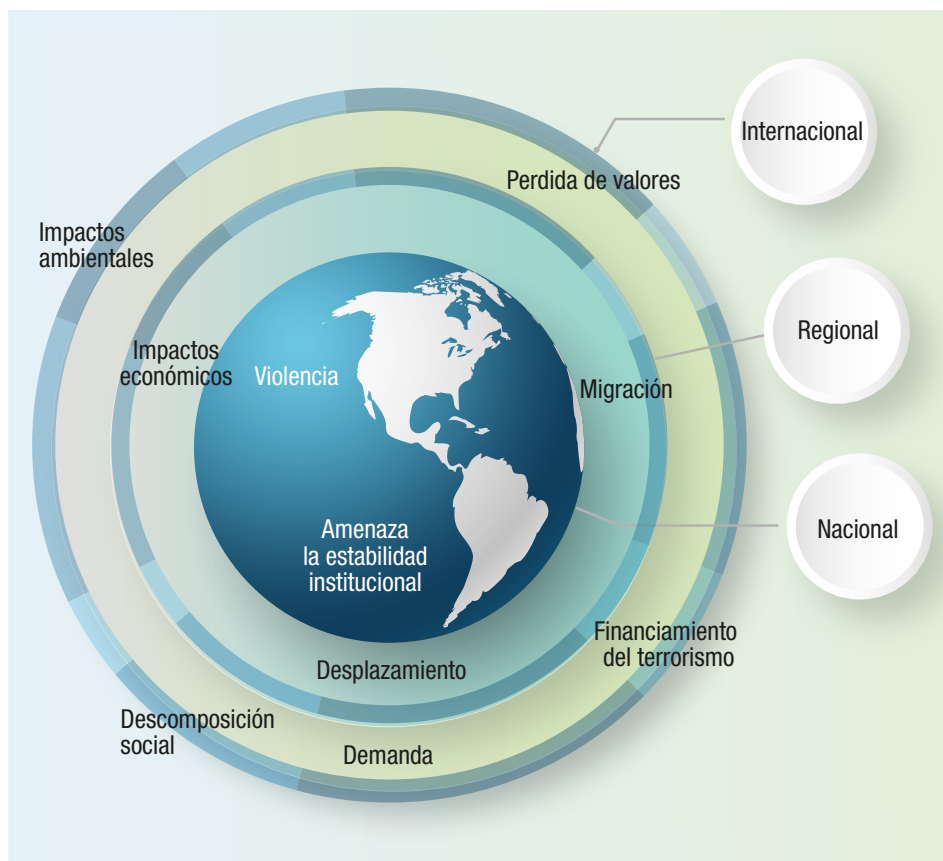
Internacional

Perdida de valores

Impactos ambientales

Regional

Impactos económicos

Violencia

Migración

Nacional

Amenaza la estabilidad institucional

Financiamiento del terrorismo

Desplazamiento

Descomposición social

Demanda